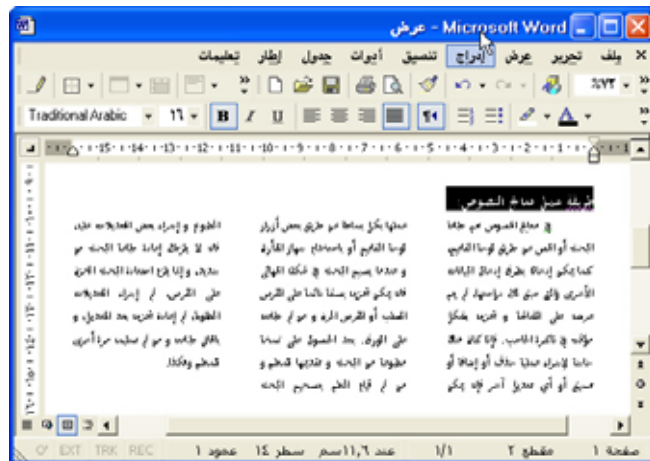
عرض - Microsoft Word

ملف تحرير عرض إدراج تنسيق أدوات جدول إطار تعليمات

Traditional Arabic ١٦ B I U

%٧٢

طريقة عمل دمج النصوص

إن دمج النصوص هي طباعة الجمل أو النص عن طريق الوسائط الضخ كما يمكن إدخاله بطريق إدخال البيانات الأخرى والتي حتى لا ما يستعهد أن يتم عرضه على الشاشة و تخزينه بشكل مؤقت في ذاكرة الحاسب. إذا كان هناك حاجة لإجراء عملية حذف أو إضافة أو تعديل أو أي تعديل آخر فإنه يمكن

عملها بكل بساطة عن طريق بعض أزرار لوحة المفاتيح أو باستخدام جهاز الفأرة و عندما يصبح النص في شكله النهائي فإنه يمكن طبعه سواء على القرص الصلب أو القرص المرن و من ثم طباعته على الورق. بعد الحصول على نسخة مطبوعة من النص و تدقيقها للتحقق و من أن فإن العلم يصحح النص

المعلوم و إجراء بعض التعديلات عليه فإنه لا يتطلب إعادة طباعة النص من جديد، وإنما يتم استعادة النص المخزن على القرص، ثم إجراء التعديلات المطلوبة، ثم إعادة تخزينه بعد التعديل و بالتالي طباعته و من ثم صقله مرة أخرى للتعلم وهكذا.

صفحة ١ مقطع ٢ ١/١ عند ١١،٦ سم سطر ١٤ عمود ١ REC TRK EXT OVR